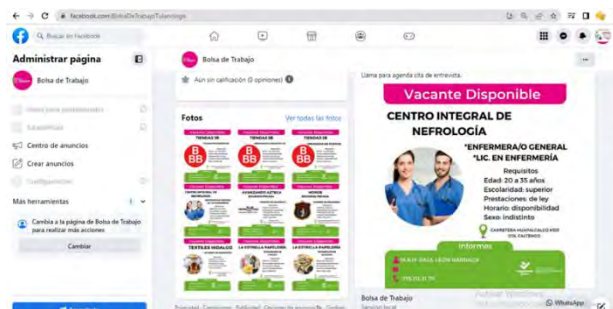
facebook.com/BolsaDeTrabajoTulancingo

Buscar en Facebook

Administrar página

Bolsa de Trabajo

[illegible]

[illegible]

Centro de anuncios

Crear anuncios

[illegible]

Más herramientas

Cambia a la página de Bolsa de Trabajo para realizar más acciones

Cambiar

Bolsa de Trabajo

Aún sin calificación (0 opiniones)

Fotos

Ver todas las fotos

Llama para agenda cita de entrevista.

Vacante Disponible

CENTRO INTEGRAL DE NEFROLOGÍA

*ENFERMERA/O GENERAL
*LIC. EN ENFERMERÍA

Requisitos
Edad: 20 a 35 años
Escolaridad: superior
Prestaciones: de ley
Horario: disponibilidad
Sexo: indistinto

Informes

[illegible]

Bolsa de Trabajo

WhatsApp